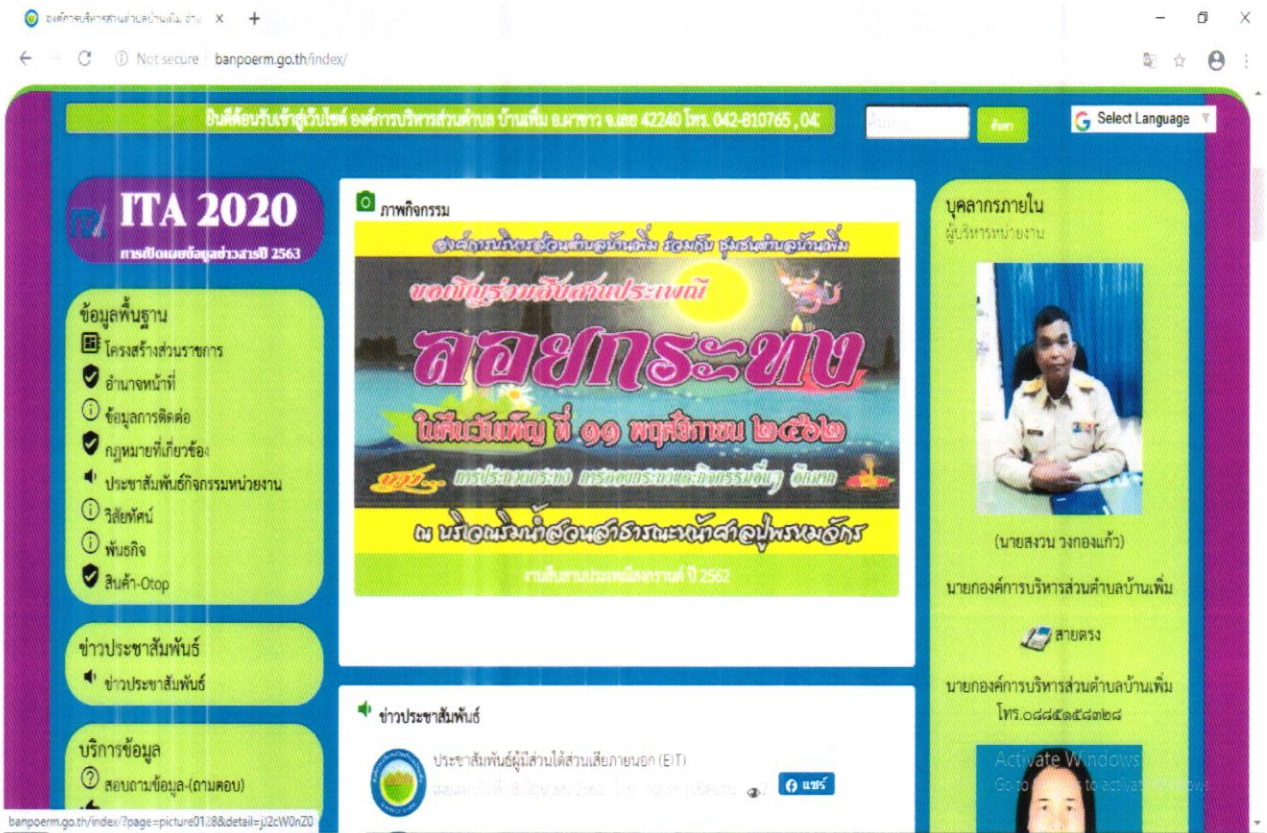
องค์การบริหารส่วนตำบลบ้านเพิ่ม อ.นาข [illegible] ×  +

Not secure  banpoerm.go.th/index/

ยินดีต้อนรับเข้าสู่เว็บไซต์ องค์การบริหารส่วนตำบล บ้านเพิ่ม อ.นาขาว จ.เลย 42240 โทร. 042-810765 , 04

ค้นหา

Select Language

ITA 2020
การเปิดเผยข้อมูลข่าวสารปี 2563

ข้อมูลพื้นฐาน
โครงสร้างส่วนราชการ
อำนาจหน้าที่
ข้อมูลการติดต่อ
กฎหมายที่เกี่ยวข้อง
ประชาสัมพันธ์กิจกรรมหน่วยงาน
วิสัยทัศน์
พันธกิจ
สินค้า-Otop

ข่าวประชาสัมพันธ์
ข่าวประชาสัมพันธ์

บริการข้อมูล
สอบถามข้อมูล-(ถามตอบ)

ภาพกิจกรรม

องค์การบริหารส่วนตำบลบ้านเพิ่ม ร่วมกับ ชุมชนตำบลบ้านเพิ่ม
ขอเชิญร่วมสืบสานประเพณี
ลอยกระทง
ในคืนวันเพ็ญ ที่ ๑๑ พฤศจิกายน ๒๕๖๒
พบกับ... การประกวดกระทง การประกวดนางนพมาศ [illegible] อีกมาก
ณ บริเวณริมน้ำสวนสาธารณะหน้าศาลปู่พรหมจักร

งานสืบสานประเพณีสงกรานต์ ปี 2562

ข่าวประชาสัมพันธ์

ประชาสัมพันธ์ผู้มีส่วนได้ส่วนเสียภายนอก (EIT)
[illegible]
แชร์

บุคลากรภายใน
ผู้บริหารหน่วยงาน

(นายสงวน วงกองแก้ว)
นายกองค์การบริหารส่วนตำบลบ้านเพิ่ม
สายตรง
นายกองค์การบริหารส่วนตำบลบ้านเพิ่ม
โทร.๐๘๘๕๑๕๘๓๒๘

Activate Windows
Go to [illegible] to activate Windows.

banpoerm.go.th/index/?page=picture0128&detail=jJ2cW0nZ0